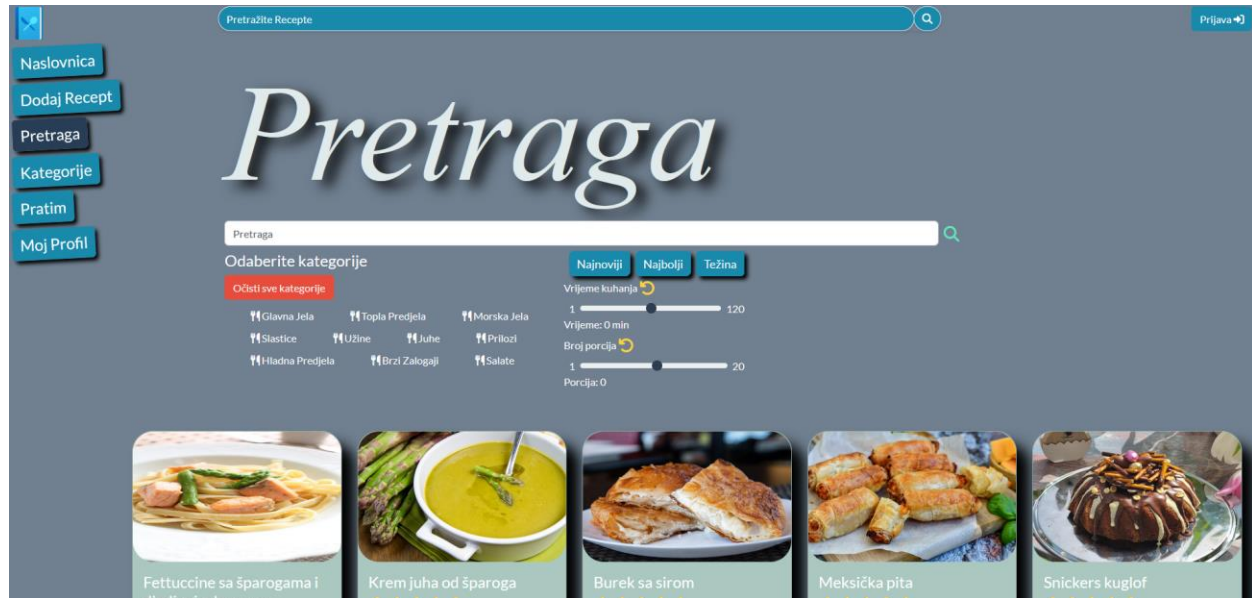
Pretražite Recepte

Prijava

Naslovnica
Dodaj Recept
Pretraga
Kategorije
Pratim
Moj Profil

Pretraga

Pretraga

Odaberite kategorije

Očisti sve kategorije

Glavna Jela
Topla Predjela
Morska Jela
Slastice
Užine
Juhe
Prilozi
Hladna Predjela
Brzi Zalogaji
Salate

Najnoviji
Najbolji
Težina

Vrijeme kuhanja
1
120
Vrijeme: 0 min
Broj porcija
1
20
Porcija: 0

Fettuccine sa šparogama i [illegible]

Krem juha od šparoga

Burek sa sirom

Meksička pita

Snickers kuglof